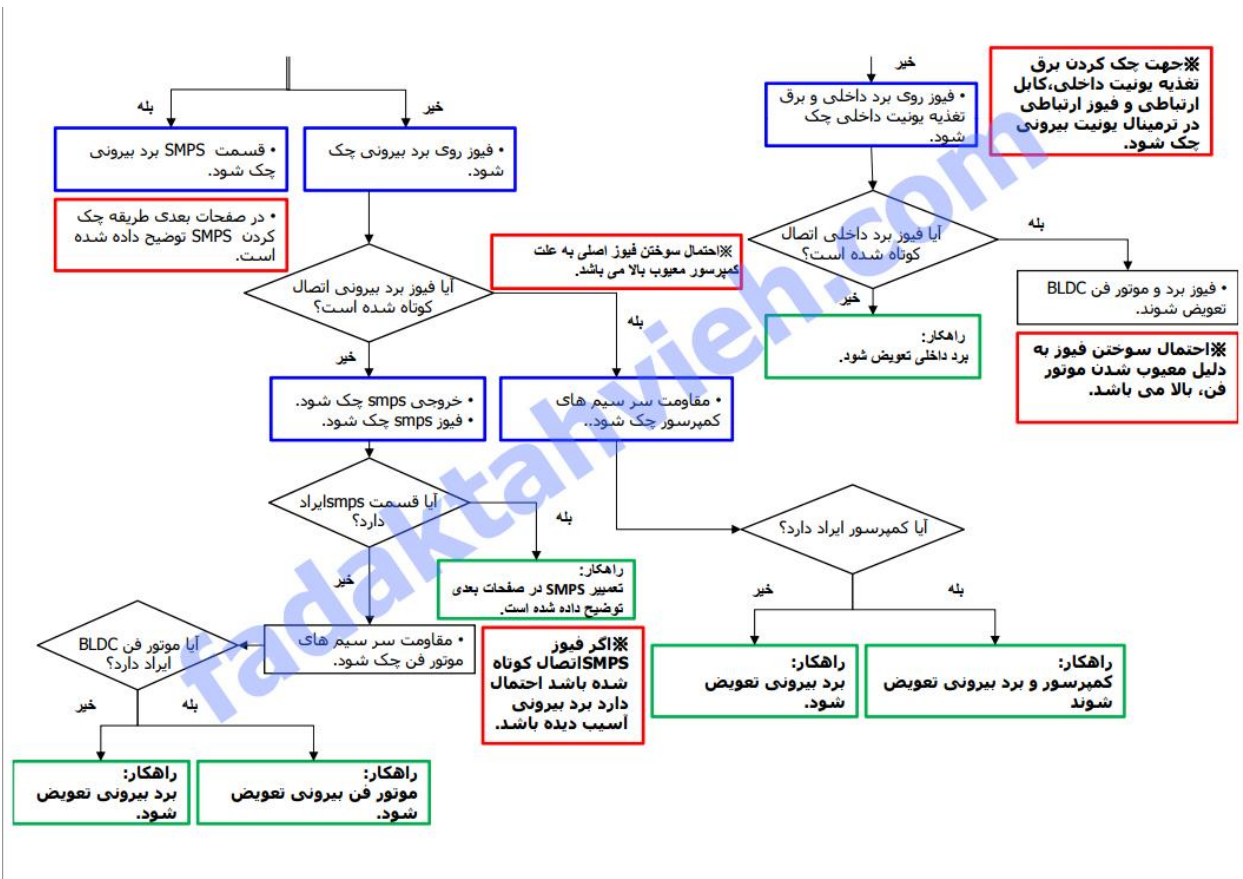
※جهت چک کردن برق تغذیه یونیت داخلی،کابل ارتباطی و فیوز ارتباطی در ترمینال یونیت بیرونی چک شود.

خیر

• فیوز روی برد داخلی و برق تغذیه یونیت داخلی چک شود.

آیا فیوز برد داخلی اتصال کوتاه شده است؟

بله

• فیوز برد و موتور فن BLDC تعویض شوند.

※احتمال سوختن فیوز به دلیل معیوب شدن موتور فن، بالا می باشد.

خیر

راهکار:
برد داخلی تعویض شود.

بله

خیر

• قسمت SMPS برد بیرونی چک شود.

• در صفحات بعدی طریقه چک کردن SMPS توضیح داده شده است.

• فیوز روی برد بیرونی چک شود.

※احتمال سوختن فیوز اصلی به علت کمپرسور معیوب بالا می باشد.

آیا فیوز برد بیرونی اتصال کوتاه شده است؟

بله

خیر

• خروجی smps چک شود.
• فیوز smps چک شود.

• مقاومت سر سیم های کمپرسور چک شود..

آیا قسمت smpsایراد دارد؟

بله

راهکار:
تعمیر SMPS در صفحات بعدی توضیح داده شده است.

آیا کمپرسور ایراد دارد؟

خیر

بله

خیر

• مقاومت سر سیم های موتور فن چک شود.

※اگر فیوز SMPSاتصال کوتاه شده باشد احتمال دارد برد بیرونی آسیب دیده باشد.

راهکار:
برد بیرونی تعویض شود.

راهکار:
کمپرسور و برد بیرونی تعویض شوند

آیا موتور فن BLDC ایراد دارد؟

خیر

بله

راهکار:
برد بیرونی تعویض شود.

راهکار:
موتور فن بیرونی تعویض شود.

fadaktahvieh.com